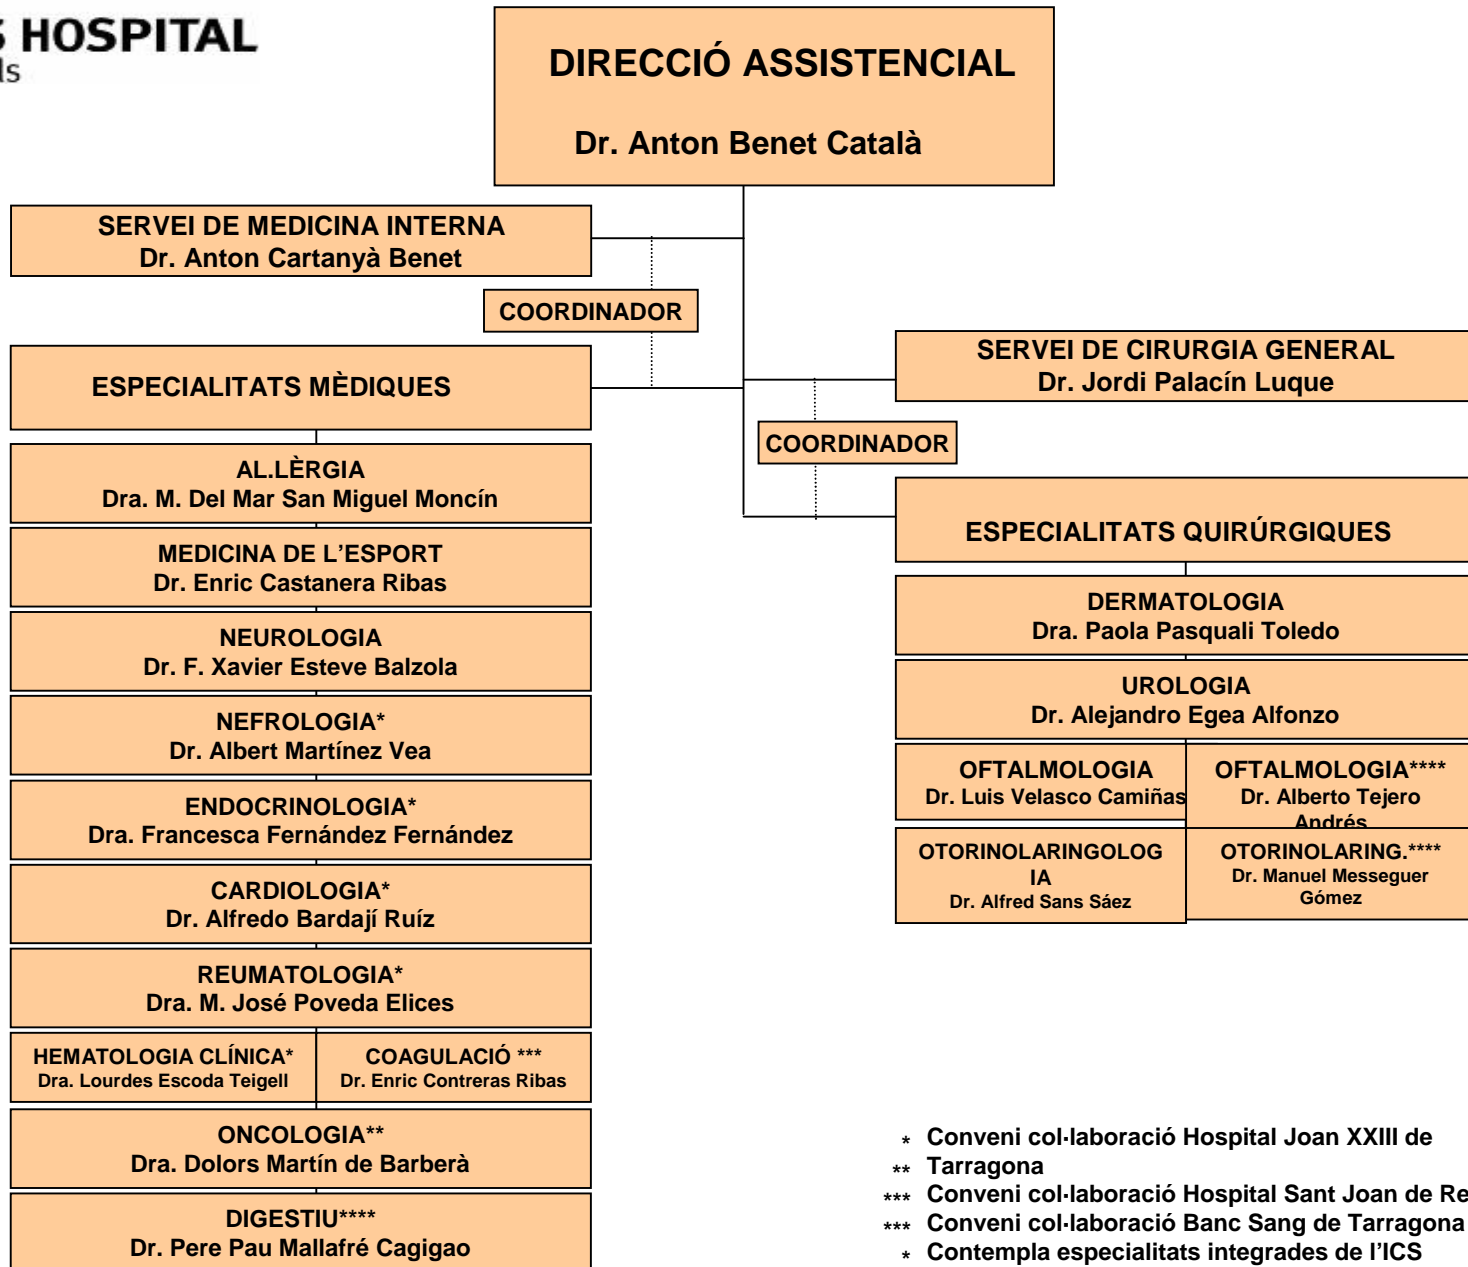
HOSPITAL
ls

DIRECCIÓ ASSISTENCIAL

Dr. Anton Benet Català

SERVEI DE MEDICINA INTERNA
Dr. Anton Cartanyà Benet

COORDINADOR

ESPECIALITATS MÈDIQUES

AL.LÈRGIA
Dra. M. Del Mar San Miguel Moncín

MEDICINA DE L'ESPORT
Dr. Enric Castanera Ribas

NEUROLOGIA
Dr. F. Xavier Esteve Balzola

NEFROLOGIA*
Dr. Albert Martínez Vea

ENDOCRINOLOGIA*
Dra. Francesca Fernández Fernández

CARDIOLOGIA*
Dr. Alfredo Bardají Ruíz

REUMATOLOGIA*
Dra. M. José Poveda Elices

HEMATOLOGIA CLÍNICA*
Dra. Lourdes Escoda Teigell

COAGULACIÓ ***
Dr. Enric Contreras Ribas

ONCOLOGIA**
Dra. Dolors Martín de Barberà

DIGESTIU****
Dr. Pere Pau Mallafré Cagigao

SERVEI DE CIRURGIA GENERAL
Dr. Jordi Palacín Luque

COORDINADOR

ESPECIALITATS QUIRÚRGIQUES

DERMATOLOGIA
Dra. Paola Pasquali Toledo

UROLOGIA
Dr. Alejandro Egea Alfonzo

OFTALMOLOGIA
Dr. Luis Velasco Camiñas

OFTALMOLOGIA****
Dr. Alberto Tejero Andrés

OTORINOLARINGOLOGIA
Dr. Alfred Sans Sáez

OTORINOLARING.****
Dr. Manuel Messeguer Gómez

* Conveni col·laboració Hospital Joan XXIII de
** Tarragona
*** Conveni col·laboració Hospital Sant Joan de Re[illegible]
*** Conveni col·laboració Banc Sang de Tarragona
* Contempla especialitats integrades de l'ICS